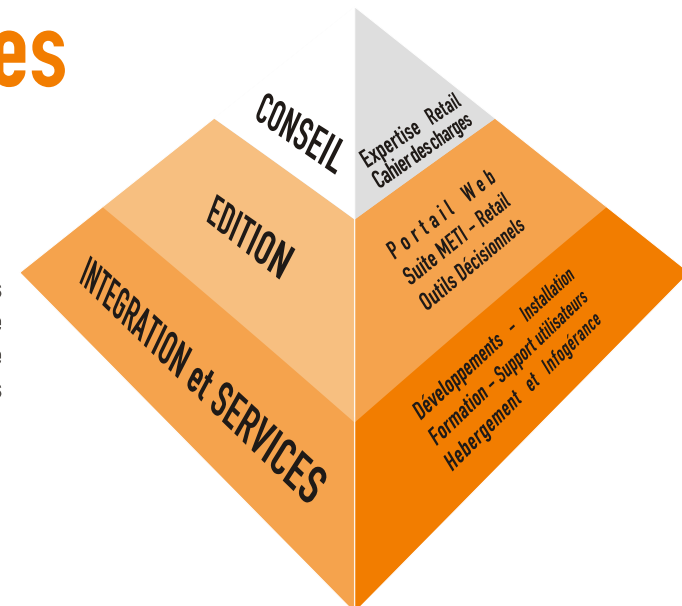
es

CONSEIL

Expertise Retail
Cahier des charges

EDITION

Portail Web
Suite METI - Retail
Outils Décisionnels

INTEGRATION et SERVICES

Développements - Installation
Formation - Support utilisateurs
Hebergement et Infogérance